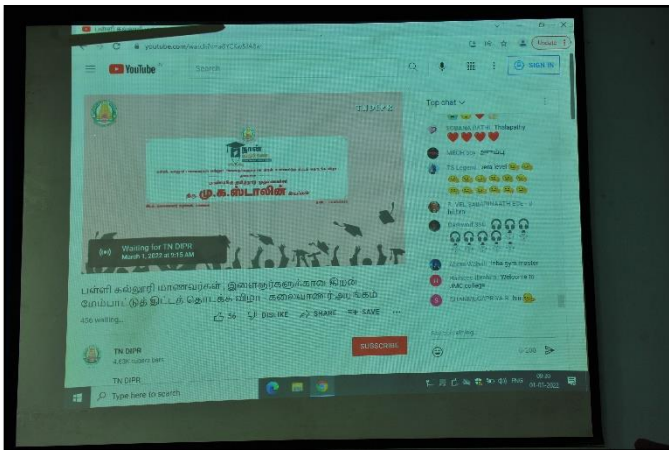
youtube.com/watch?v=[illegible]

YouTube

Search

SIGN IN

TNDIPR

நான் முதல்வன்

மு.க.ஸ்டாலின்

Waiting for TN DIPR
March 1, 2022 at 9:15 AM

பள்ளி கல்லூரி மாணவர்கள் இளைஞர்களுக்கான திறன் மேம்பாட்டுத் திட்டத் தொடக்க விழா - கலைவாணர் அரங்கம்

456 waiting

56 DISLIKE SHARE SAVE

TN DIPR
4.43K subscribers

SUBSCRIBE

TN DIPR

Top chat

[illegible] Thalapathy

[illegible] Legend

A. VEL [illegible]

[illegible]

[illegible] Vellore to VMC college

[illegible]

0/200

Type here to search

ENG
04-03-2022